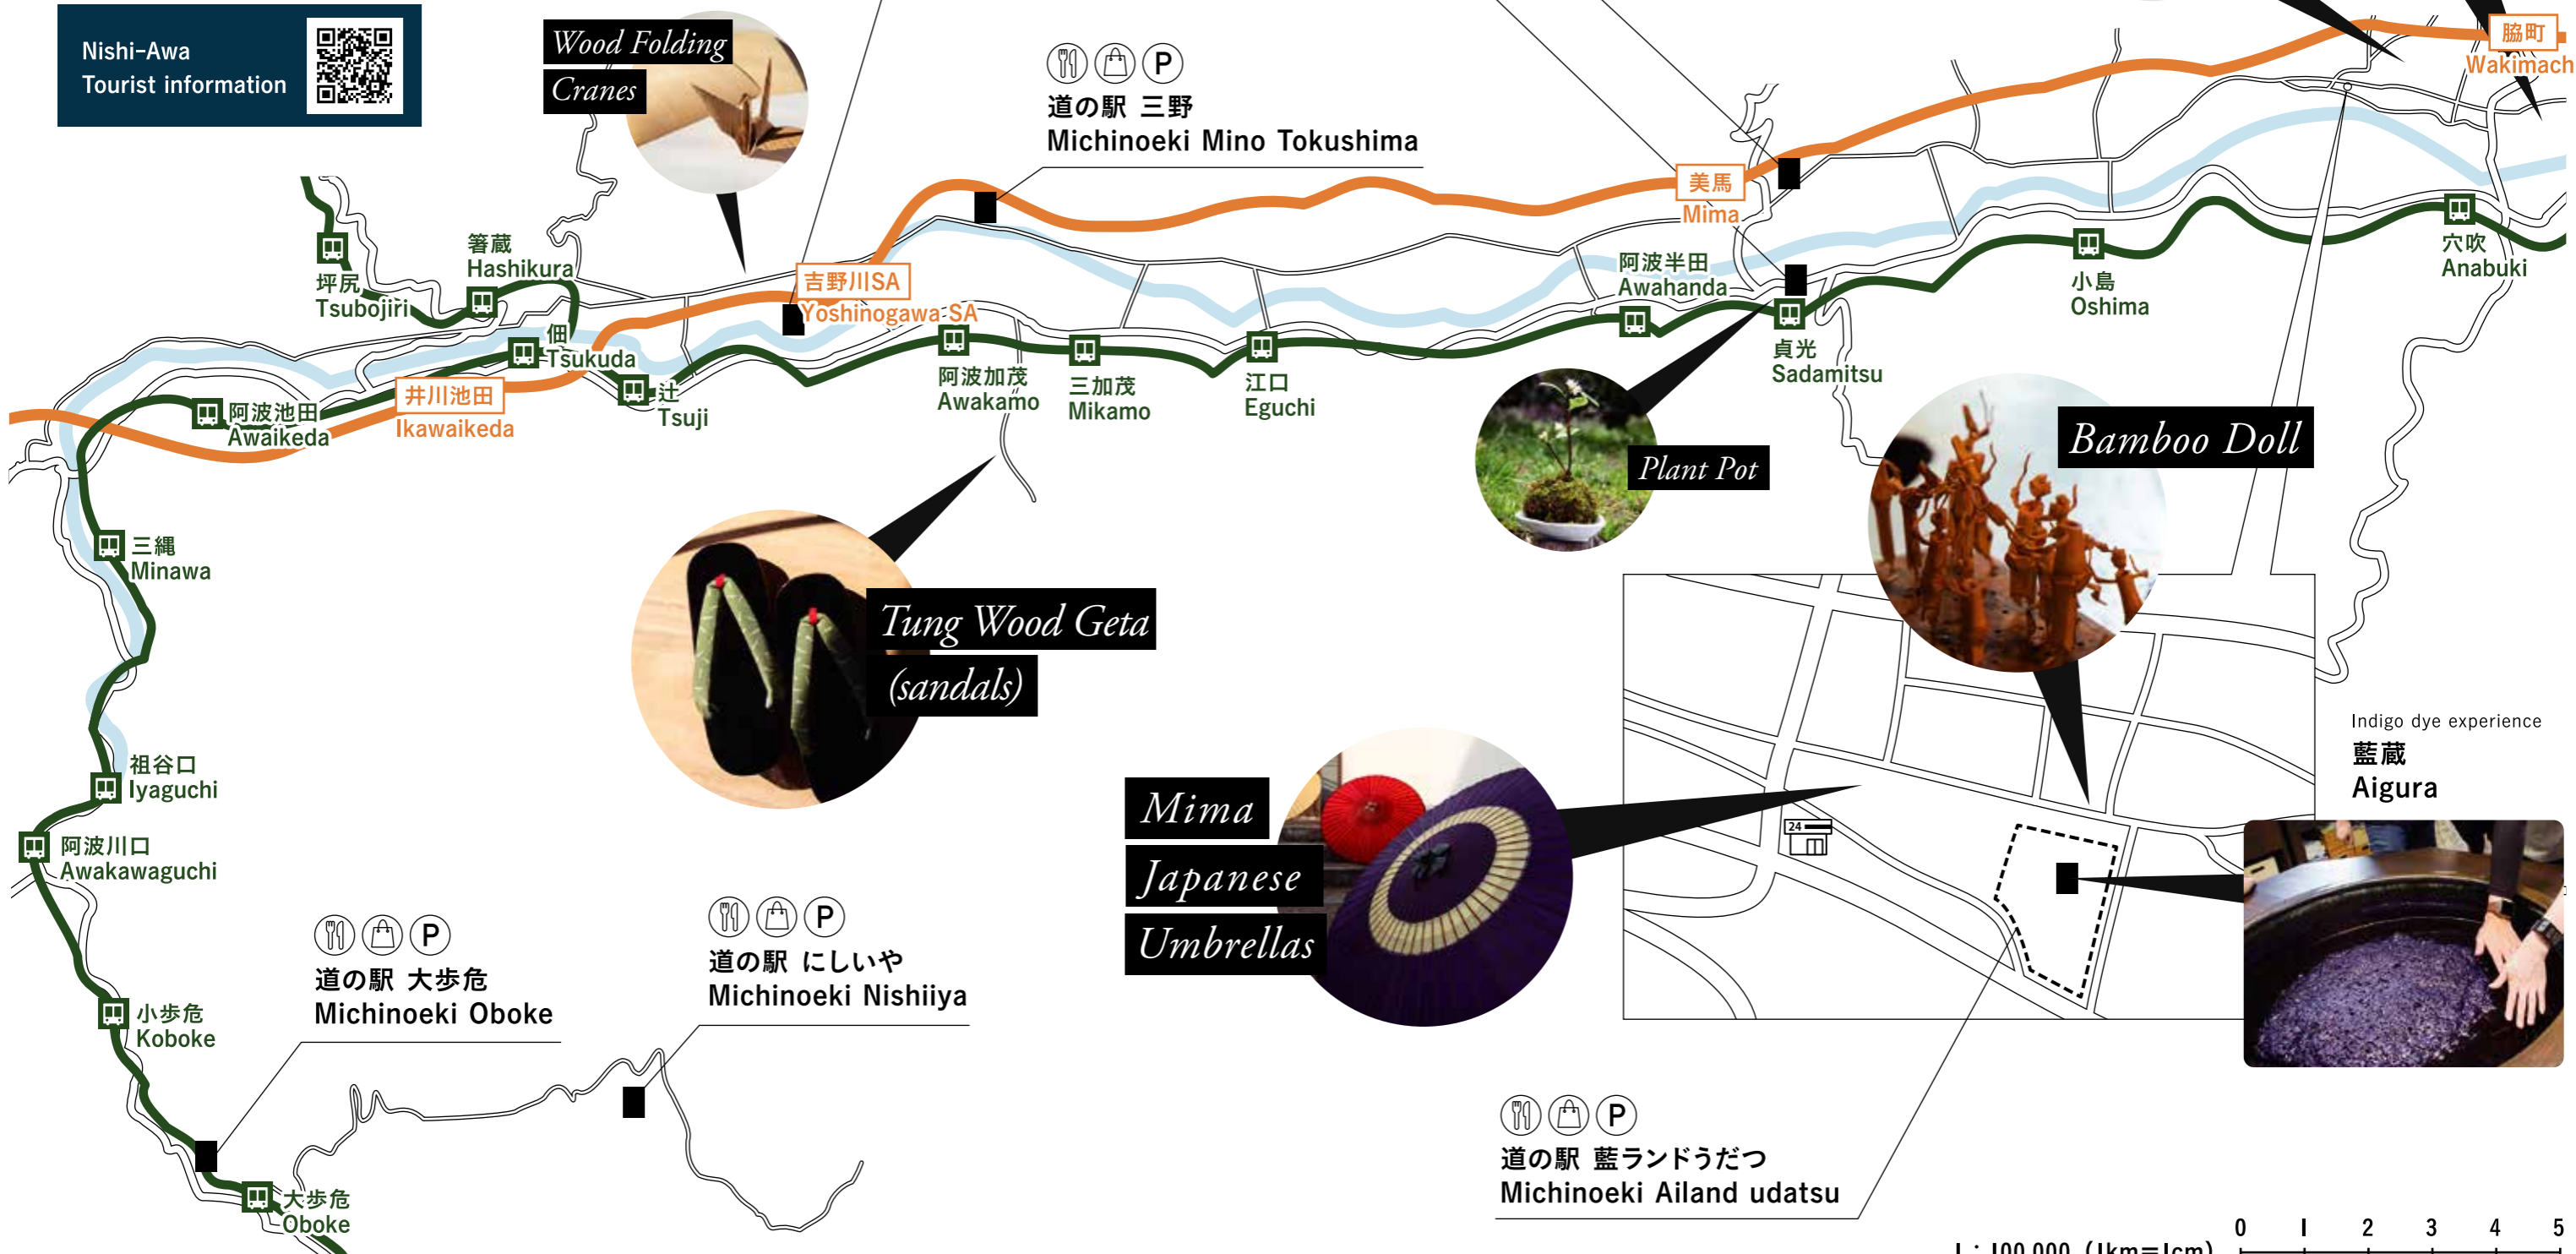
Nishi-Awa
Tourist information

Wood Folding
Cranes

P
道の駅 三野
Michinoeki Mino Tokushima

脇町
Wakimach

美馬
Mima

坪尻
Tsubojiri

箸蔵
Hashikura

佃
Tsukuda

吉野川SA
Yoshinogawa SA

阿波池田
Awaikeda

井川池田
Ikawaikeda

辻
Tsuji

阿波加茂
Awakamo

三加茂
Mikamo

江口
Eguchi

阿波半田
Awahanda

貞光
Sadamitsu

小島
Oshima

穴吹
Anabuki

Plant Pot

Bamboo Doll

三縄
Minawa

Tung Wood Geta
(sandals)

祖谷口
Iyaguchi

阿波川口
Awakawaguchi

Mima
Japanese
Umbrellas

24

Indigo dye experience
藍蔵
Aigura

P
道の駅 大歩危
Michinoeki Oboke

P
道の駅 にしいや
Michinoeki Nishiiya

小歩危
Koboke

大歩危
Oboke

P
道の駅 藍ランドうだつ
Michinoeki Ailand udatsu

1 : 100,000 (1km=1cm)
0 1 2 3 4 5